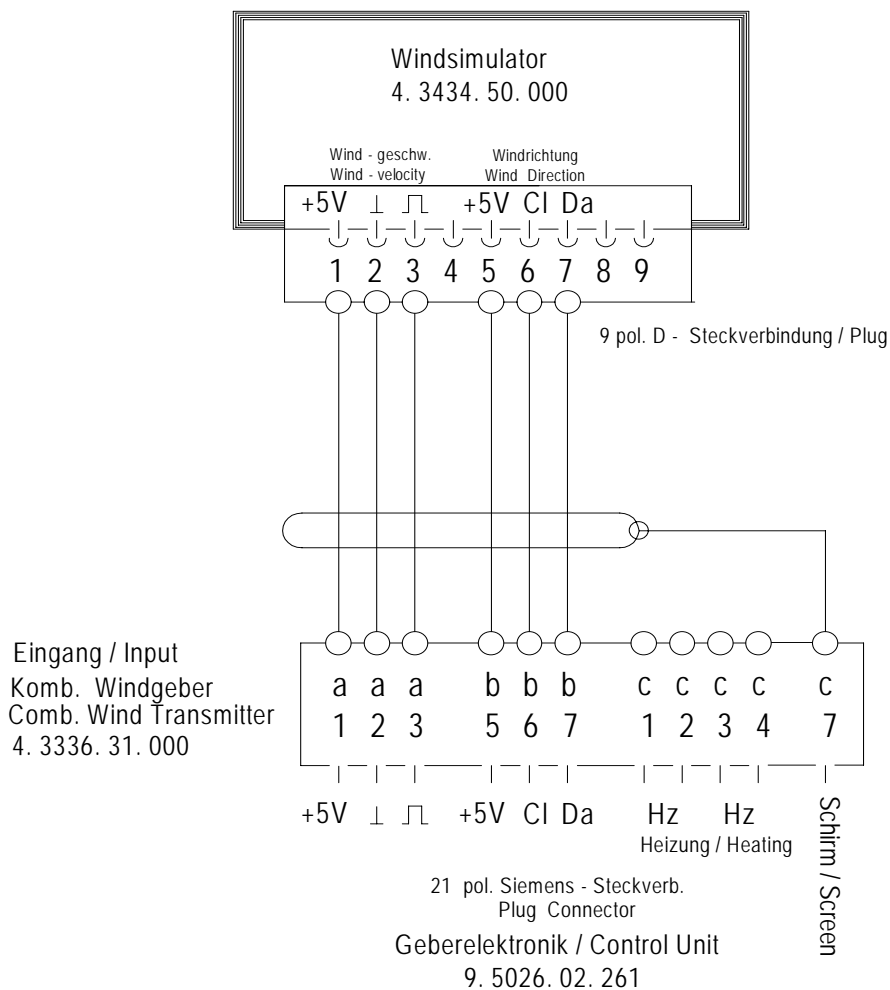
Windsimulator
4. 3434. 50. 000

Wind - geschw.
Wind - velocity

Windrichtung
Wind Direction

+5V $\perp$ ⎍ +5V Cl Da

1 2 3 4 5 6 7 8 9

9 pol. D - Steckverbindung / Plug

Eingang / Input
Komb. Windgeber
Comb. Wind Transmitter
4. 3336. 31. 000

a a a b b b c c c c c
1 2 3 5 6 7 1 2 3 4 7

+5V $\perp$ ⎍ +5V Cl Da Hz Hz
Heizung / Heating

Schirm / Screen

21 pol. Siemens - Steckverb.
Plug Connector
Geberelektronik / Control Unit
9. 5026. 02. 261